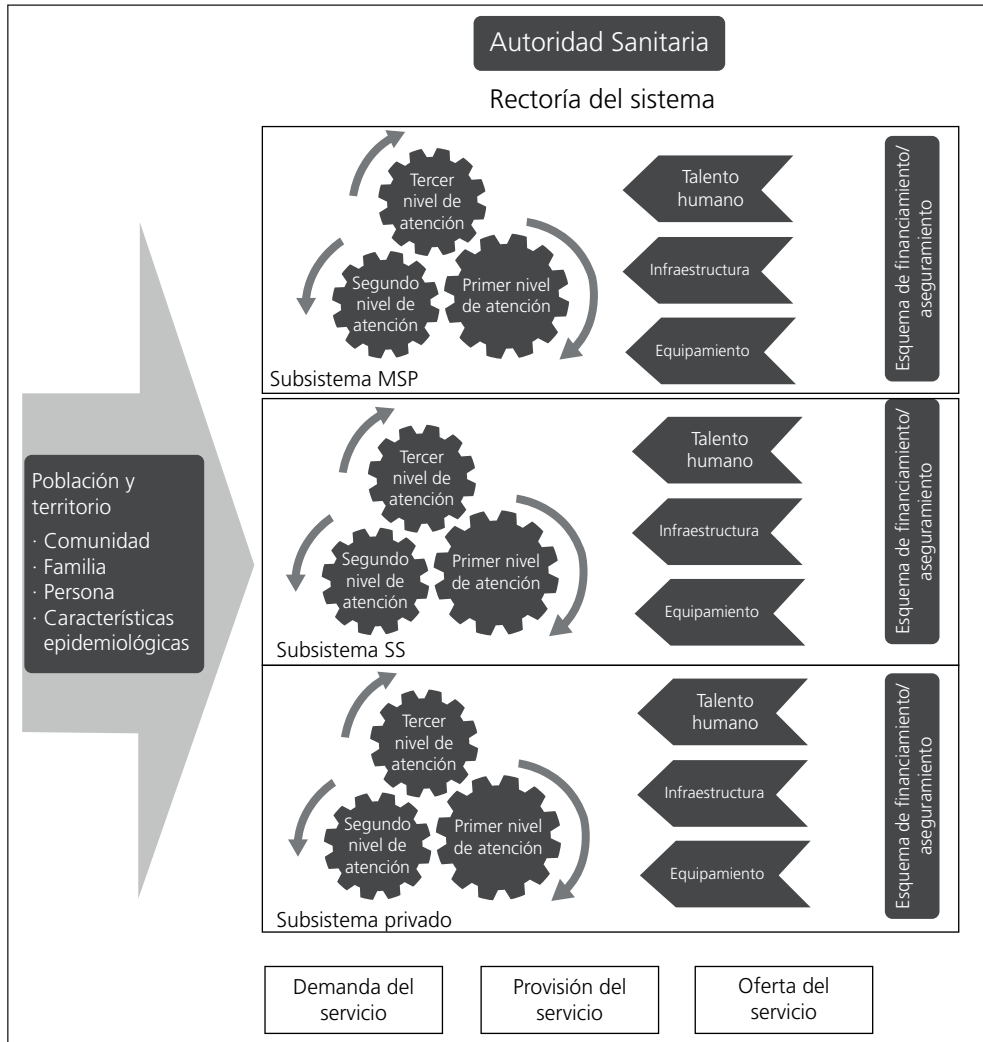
Autoridad Sanitaria

Rectoría del sistema

Población y territorio
· Comunidad
· Familia
· Persona
· Características epidemiológicas

Tercer nivel de atención

Segundo nivel de atención

Primer nivel de atención

Talento humano

Infraestructura

Equipamiento

Esquema de financiamiento/ aseguramiento

Subsistema MSP

Tercer nivel de atención

Segundo nivel de atención

Primer nivel de atención

Talento humano

Infraestructura

Equipamiento

Esquema de financiamiento/ aseguramiento

Subsistema SS

Tercer nivel de atención

Segundo nivel de atención

Primer nivel de atención

Talento humano

Infraestructura

Equipamiento

Esquema de financiamiento/ aseguramiento

Subsistema privado

Demanda del servicio

Provisión del servicio

Oferta del servicio